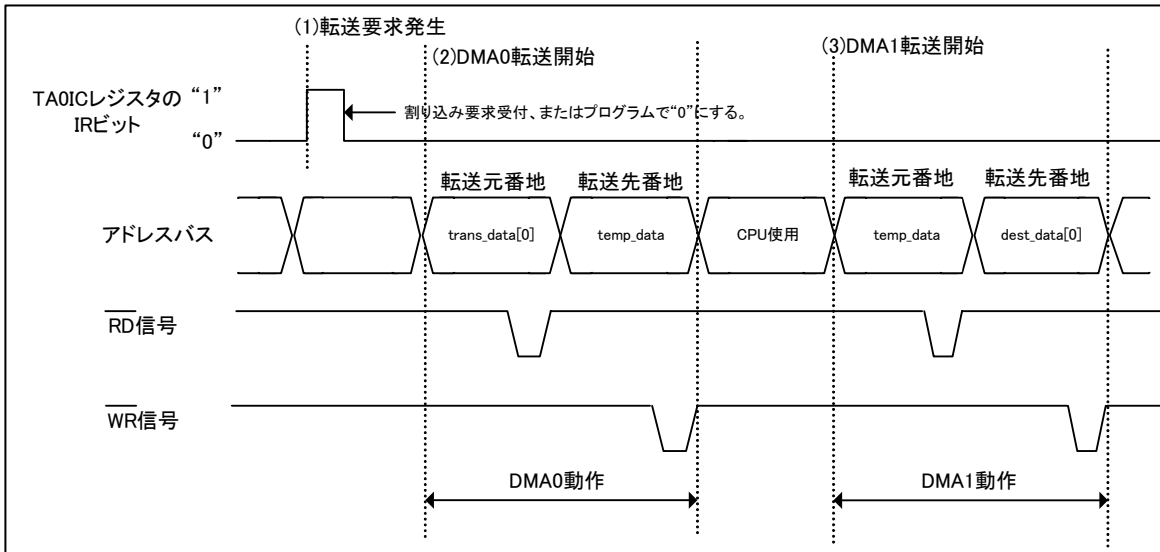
(1)転送要求発生

(2)DMA0転送開始

(3)DMA1転送開始

TA0ICレジスタの "1"
IRビット
"0"

割り込み要求受付、またはプログラムで"0"にする。

転送元番地 転送先番地 転送元番地 転送先番地

アドレスバス

trans_data[0] temp_data CPU使用 temp_data dest_data[0]

$\overline{RD}$信号

$\overline{WR}$信号

DMA0動作

DMA1動作